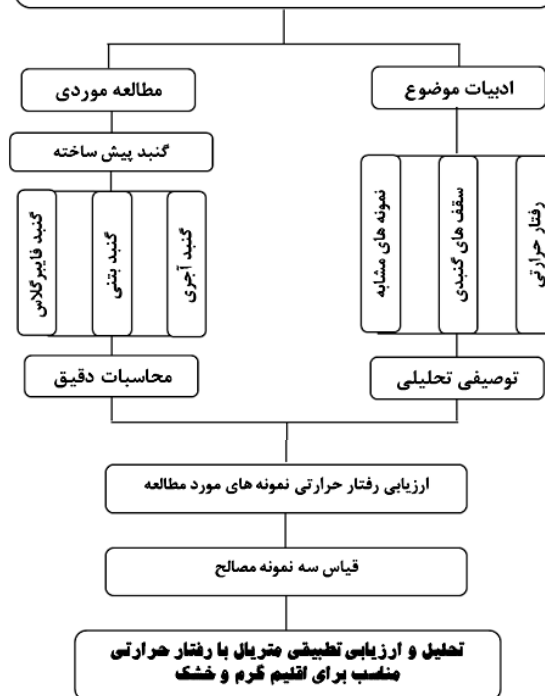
ادبیات موضوع

رفتار حرارتی

سقف های گنبدی

نمونه های مشابه

توصیفی تحلیلی

مطالعه موردی

گنبد پیش ساخته

گنبد آجری

گنبد بتنی

گنبد فایبرگلاس

محاسبات دقیق

ارزیابی رفتار حرارتی نمونه های مورد مطالعه

قیاس سه نمونه مصالح

تحلیل و ارزیابی تطبیقی متریال با رفتار حرارتی مناسب برای اقلیم گرم و خشک